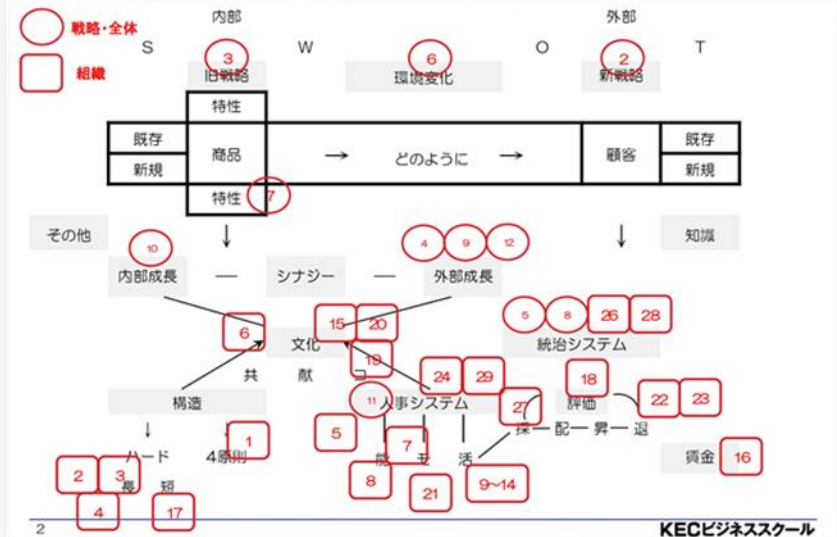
戦略・全体

組織

内部

外部

S

W

O

T

3

旧戦略

6

環境変化

2

新戦略

特性

| 既存 | 商品 | → どのように → | 顧客 | 既存 |
|---|---|---|---|---|
| 新規 | | | | 新規 |

特性

7

その他

↓

↓

知識

10

4

9

12

内部成長 — シナジー — 外部成長

5

8

26

28

6

15

20

文化

統治システム

19

共 献

24

29

18

構造

11

人事システム

27

評価

22

23

5

↓

1

ハード 4原則

7

採 — 配 — 昇 — 退

賃金

16

2

3

能 主 活

長 短

8

21

9~14

4

17

2

KECビジネススクール